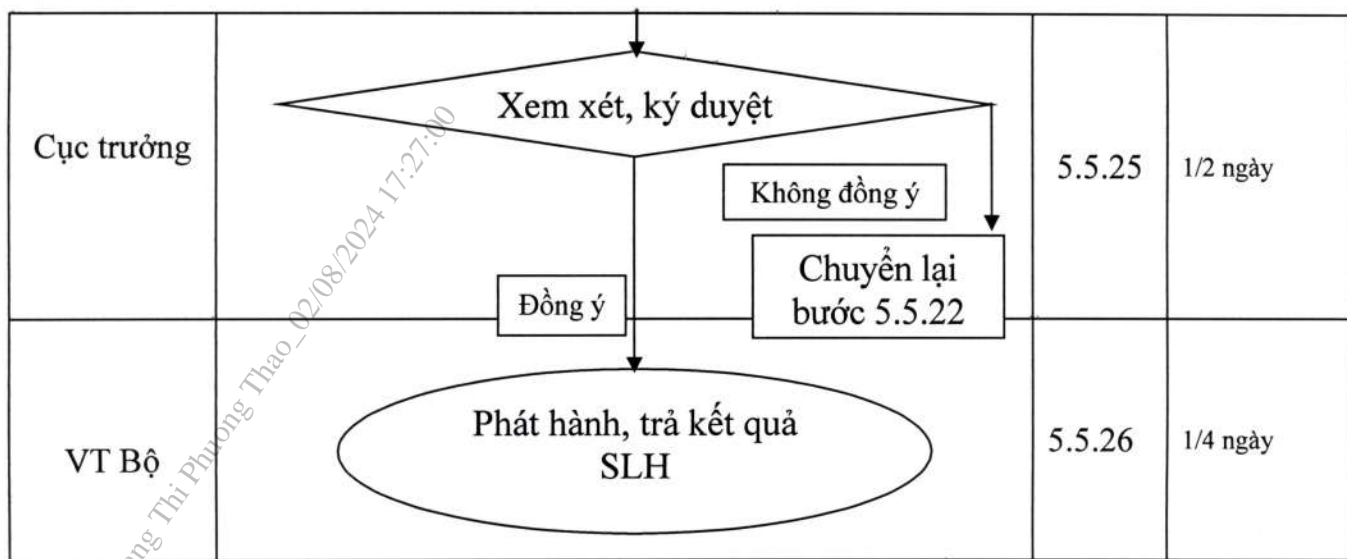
| Cục trưởng | Xem xét, ký duyệt<br>Không đồng ý<br>Chuyển lại bước 5.5.22<br>Đồng ý | 5.5.25 | 1/2 ngày |
|---|---|---|---|
| VT Bộ | Phát hành, trả kết quả SLH | 5.5.26 | 1/4 ngày |

ng Thi Phuong Thao_02/08/2024 17:27:00